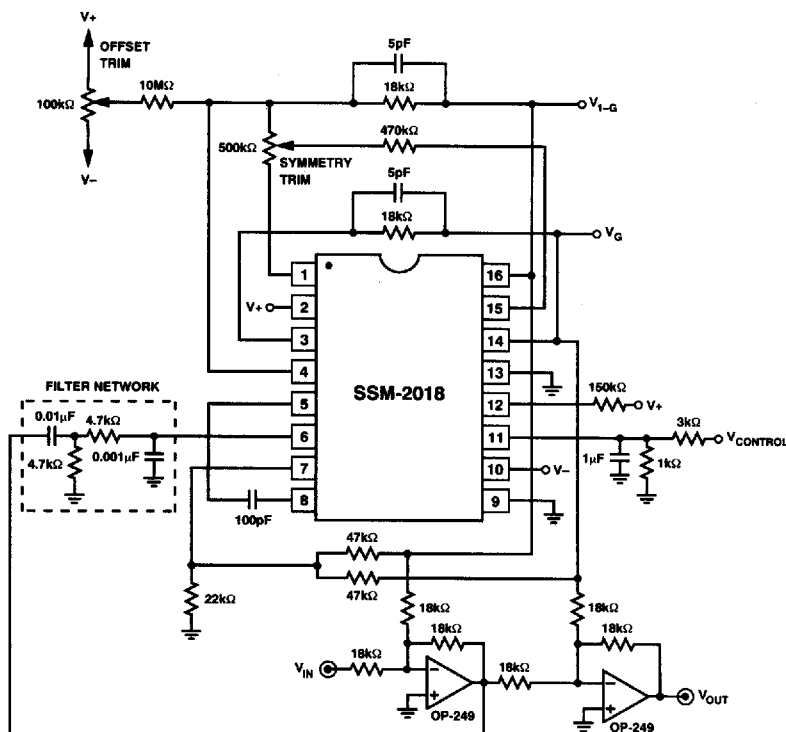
V+
OFFSET TRIM
100kΩ
10MΩ
5pF
18kΩ
$V_{1-G}$
500kΩ
SYMMETRY TRIM
470kΩ
5pF
18kΩ
$V_G$
1
16
V+
2
15
3
14
4
13
SSM-2018
FILTER NETWORK
5
12
150kΩ
V+
0.01μF
4.7kΩ
6
11
3kΩ
$V_{CONTROL}$
4.7kΩ
0.001μF
7
10
V–
1μF
1kΩ
8
9
100pF
47kΩ
47kΩ
22kΩ
18kΩ
18kΩ
18kΩ
18kΩ
$V_{IN}$
18kΩ
18kΩ
$V_{OUT}$
OP-249
OP-249
V–